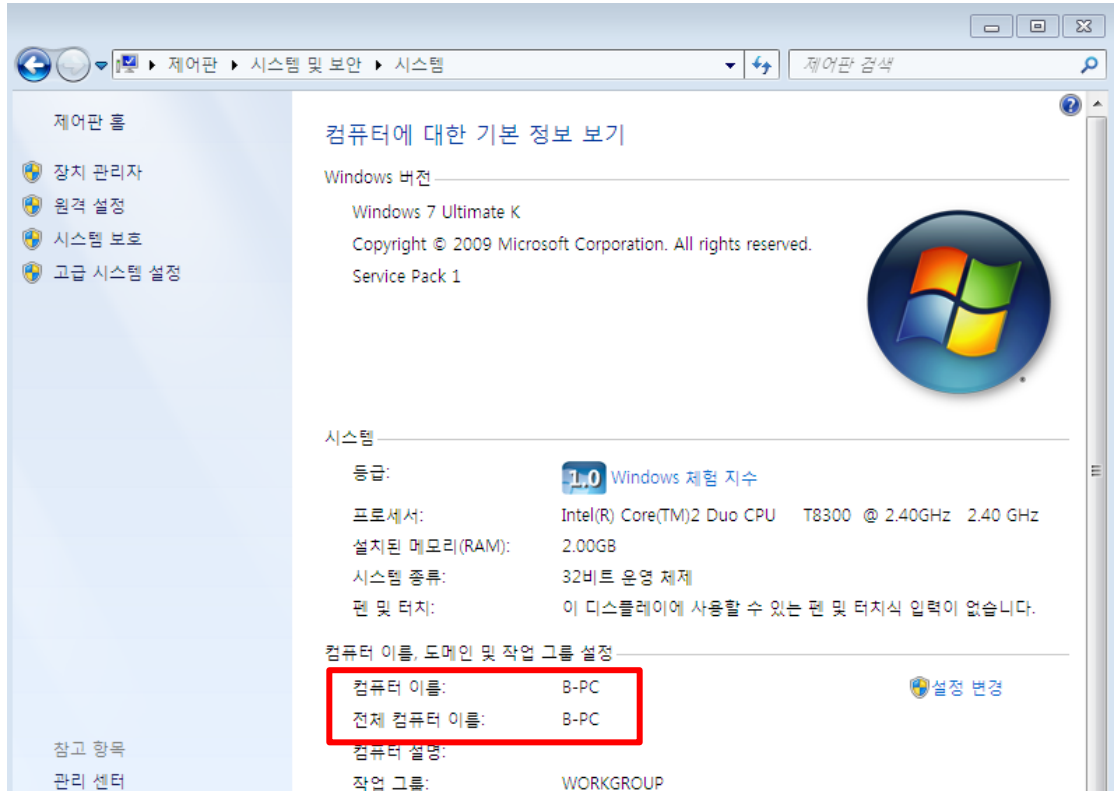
▸ 제어판 ▸ 시스템 및 보안 ▸ 시스템

제어판 검색

제어판 홈

장치 관리자

원격 설정

시스템 보호

고급 시스템 설정

참고 항목

관리 센터

컴퓨터에 대한 기본 정보 보기

Windows 버전

Windows 7 Ultimate K

Copyright © 2009 Microsoft Corporation. All rights reserved.

Service Pack 1

시스템

| | |
|---|---|
| 등급: | 1.0 Windows 체험 지수 |
| 프로세서: | Intel(R) Core(TM)2 Duo CPU T8300 @ 2.40GHz 2.40 GHz |
| 설치된 메모리(RAM): | 2.00GB |
| 시스템 종류: | 32비트 운영 체제 |
| 펜 및 터치: | 이 디스플레이에 사용할 수 있는 펜 및 터치식 입력이 없습니다. |

컴퓨터 이름, 도메인 및 작업 그룹 설정

| | |
|---|---|
| 컴퓨터 이름: | B-PC |
| 전체 컴퓨터 이름: | B-PC |
| 컴퓨터 설명: | |
| 작업 그룹: | WORKGROUP |

설정 변경